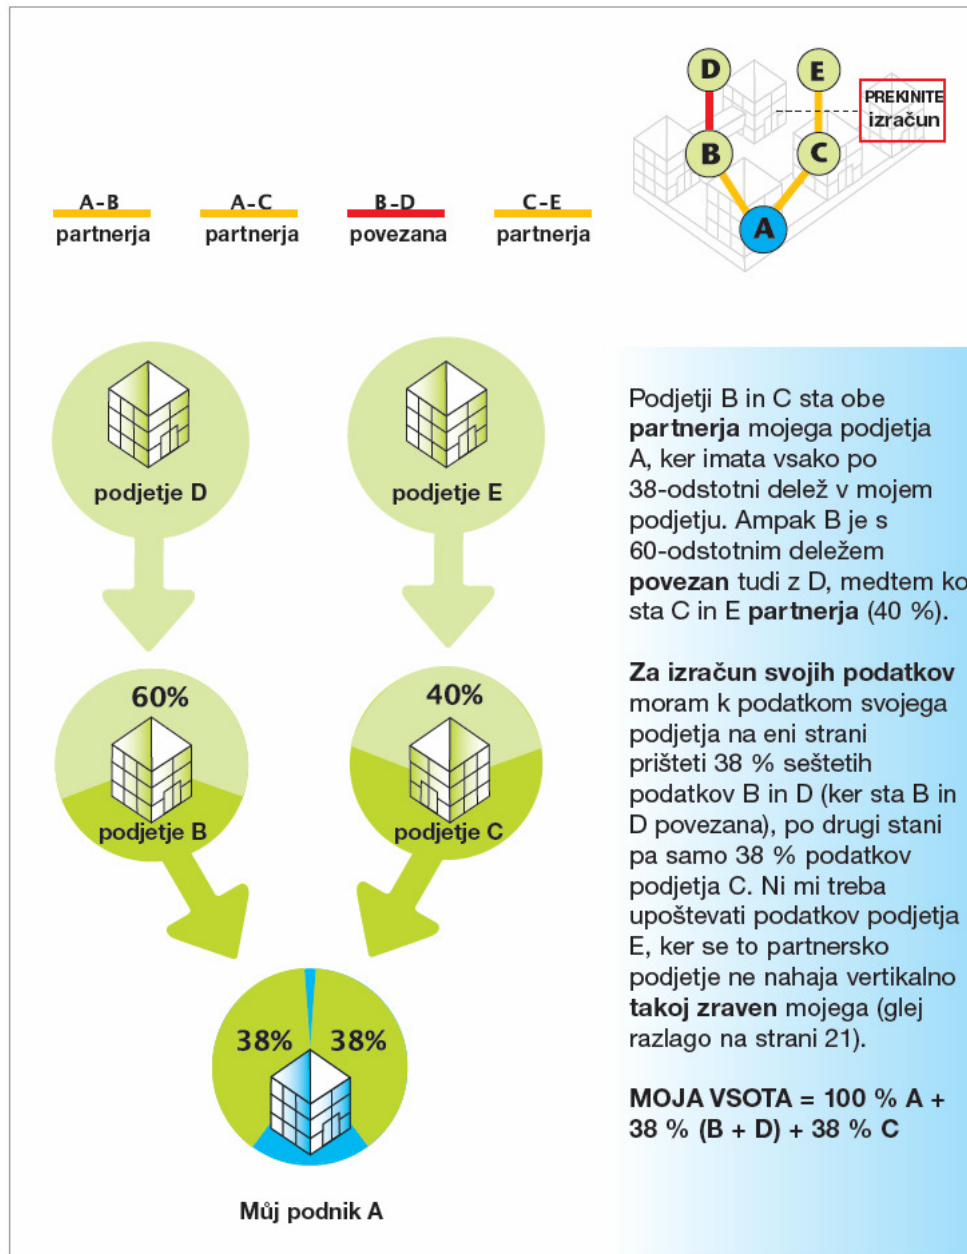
D

E

B

C

A

PREKINITE izračun

A-B partnerja

A-C partnerja

B-D povezana

C-E partnerja

podjetje D

podjetje E

60%

podjetje B

40%

podjetje C

38%

38%

Můj podnik A

Podjetji B in C sta obe **partnerja** mojega podjetja A, ker imata vsako po 38-odstotni delež v mojem podjetju. Ampak B je s 60-odstotnim deležem **povezan** tudi z D, medtem ko sta C in E **partnerja** (40 %).

**Za izračun svojih podatkov** moram k podatkom svojega podjetja na eni strani prišteti 38 % seštetih podatkov B in D (ker sta B in D povezana), po drugi stani pa samo 38 % podatkov podjetja C. Ni mi treba upoštevati podatkov podjetja E, ker se to partnersko podjetje ne nahaja vertikalno **takoj zraven** mojega (glej razlago na strani 21).

**MOJA VSOTA = 100 % A + 38 % (B + D) + 38 % C**